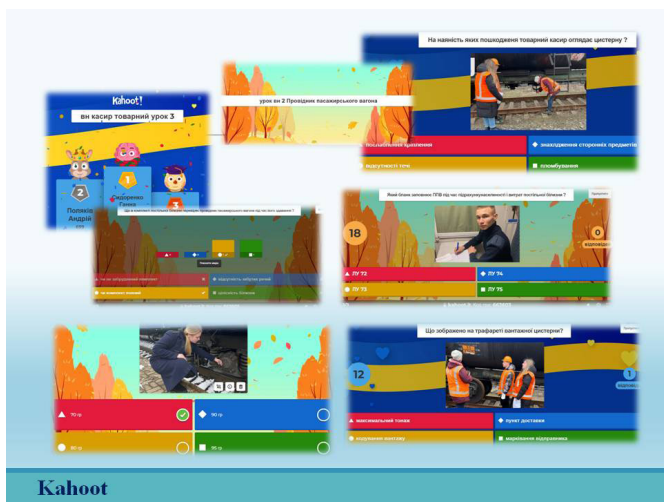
Kahoot!

вн касир товарний урок 3

2

Поляків Андрій

1

Федоренко Ганна

3

урок вн 2 Провідник пасажирського вагона

На наявність яких пошкоджень товарний касир оглядає цистерну ?

пошкодження кріплення

знаходження сторонніх предметів

відсутності течі

пломбування

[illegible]

Який бланк заповнює ППВ під час підрахунку кількості і випуск постільної білизни ?

18

0

Відповіді

ЛУ 72

ЛУ 74

ЛУ 73

ЛУ 75

70 гр

90 гр

80 гр

95 гр

Що зображено на трафареті вантажної цистерни?

12

1

Відповіді

максимальний тоннаж

пункт доставки

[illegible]

маркування відправника

Kahoot